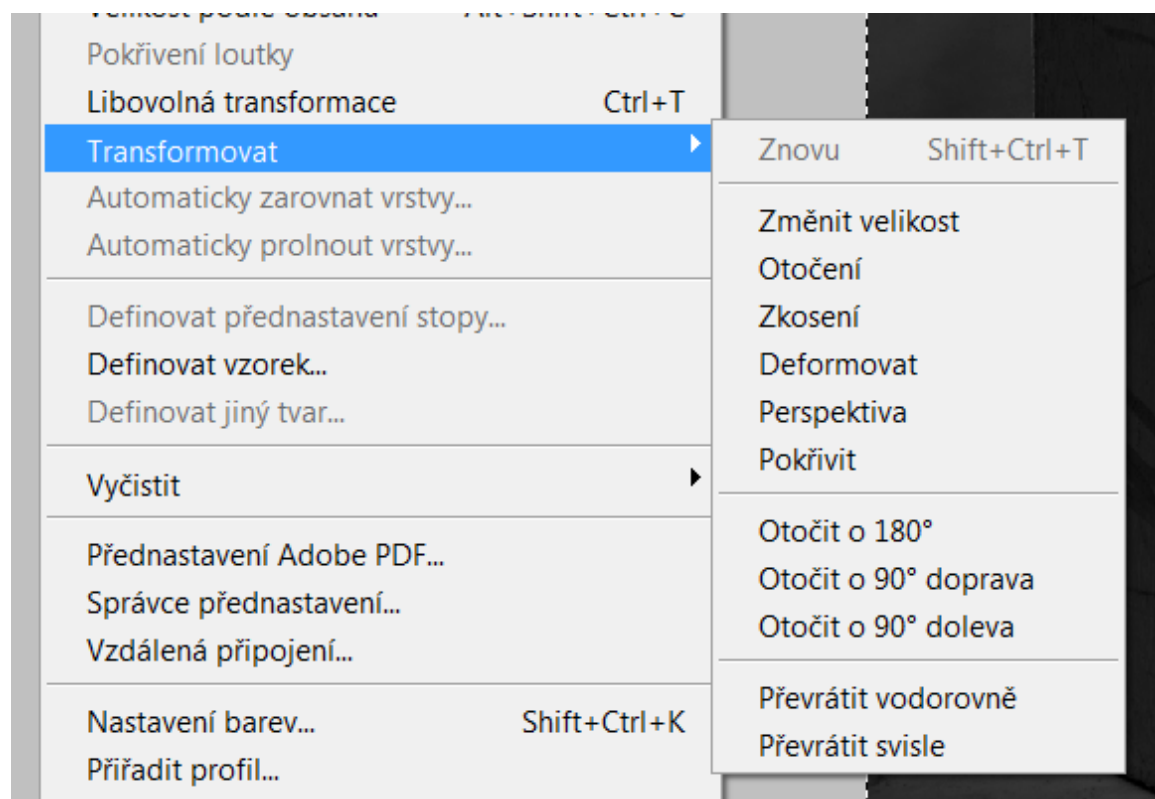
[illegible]
Pokřivení loutky
Libovolná transformace Ctrl+T
Transformovat
Automaticky zarovnat vrstvy...
Automaticky prolnout vrstvy...

Definovat přednastavení stopy...
Definovat vzorek...
Definovat jiný tvar...

Vyčistit

Přednastavení Adobe PDF...
Správce přednastavení...
Vzdálená připojení...

Nastavení barev... Shift+Ctrl+K
Přiřadit profil...

Znovu Shift+Ctrl+T

Změnit velikost
Otočení
Zkosení
Deformovat
Perspektiva
Pokřivit

Otočit o 180°
Otočit o 90° doprava
Otočit o 90° doleva

Převrátit vodorovně
Převrátit svisle